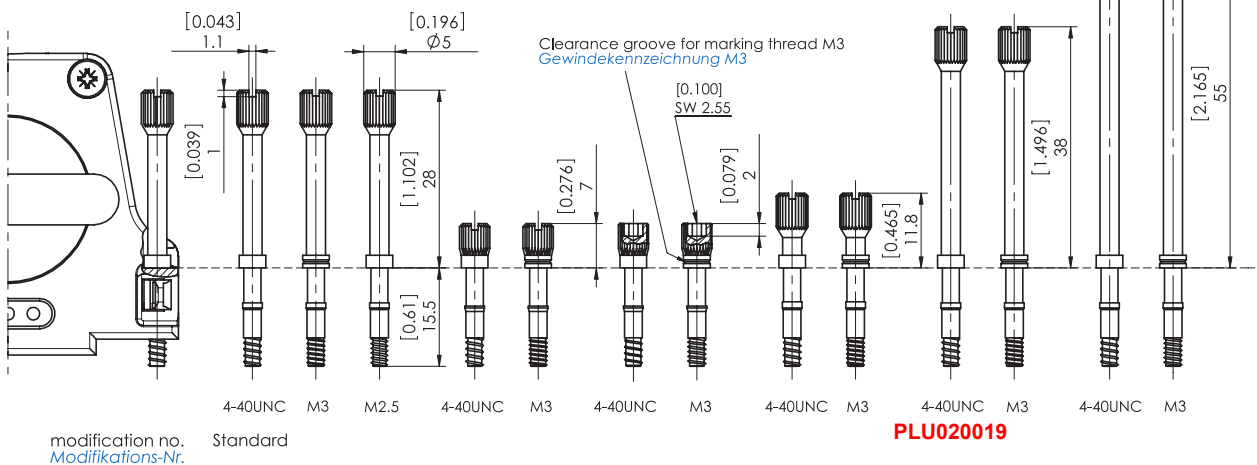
[0.043]
1.1

[0.196]
$\varnothing 5$

Clearance groove for marking thread M3
Gewindekennzeichnung M3

[0.100]
SW 2.55

[0.039]
1

[1.102]
28

[0.276]
7

[0.079]
2

[0.465]
11.8

[1.496]
38

[2.165]
55

[0.61]
15.5

4-40UNC M3 M2.5 4-40UNC M3 4-40UNC M3 4-40UNC M3 4-40UNC M3 4-40UNC M3

modification no. Standard
Modifikations-Nr.

PLU020019